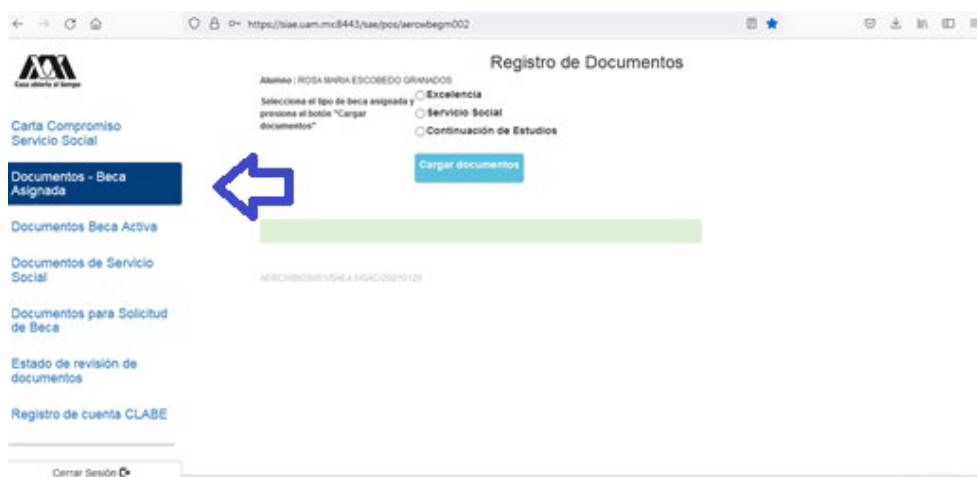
https://siae.uam.mx:8443/sae/pos/aercwbegm002

Casa abierta al tiempo

Carta Compromiso Servicio Social

Documentos - Beca Asignada

Documentos Beca Activa

Documentos de Servicio Social

Documentos para Solicitud de Beca

Estado de revisión de documentos

Registro de cuenta CLABE

Cerrar Sesión

Registro de Documentos

Alumno : ROSA MARIA ESCOBEDO GRANADOS

Selecciona el tipo de beca asignada y presiona el botón "Cargar documentos"

Excelencia

Servicio Social

Continuación de Estudios

Cargar documentos

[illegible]